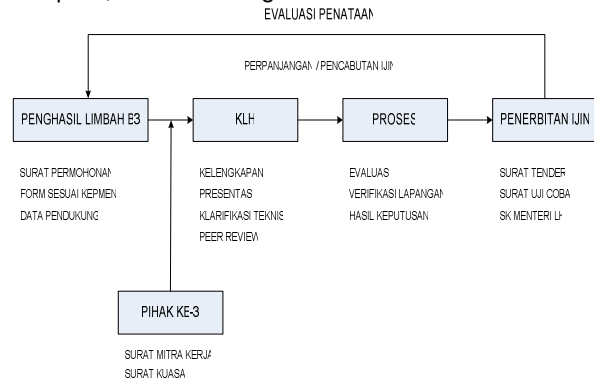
EVALUASI PENATAAN

PERPANJANGAN / PENCABUTAN IJIN

PENGHASIL LIMBAH B3

KLH

PROSES

PENERBITAN IJIN

SURAT PERMOHONAN
FORM SESUAI KEPMEN
DATA PENDUKUNG

KELENGKAPAN
PRESENTASI
KLARIFIKASI TEKNIS
PEER REVIEW

EVALUASI
VERIFIKASI LAPANGAN
HASIL KEPUTUSAN

SURAT TENDER
SURAT UJI COBA
SK MENTERI LH

PIHAK KE-3

SURAT MITRA KERJA
SURAT KUASA